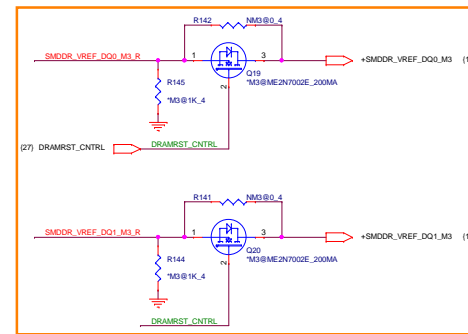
R142 NM3@0_4
SMDDR_VREF_DQ0_M3_R
1
3
+SMDDR_VREF_DQ0_M3 (1
R145
*M3@1K_4
Q19
*M3@ME2N7002E_200MA
2
(27) DRAMRST_CNTRL
DRAMRST_CNTRL
R141 NM3@0_4
SMDDR_VREF_DQ1_M3_R
1
3
+SMDDR_VREF_DQ1_M3 (1
R144
*M3@1K_4
Q20
*M3@ME2N7002E_200MA
2
DRAMRST_CNTRL